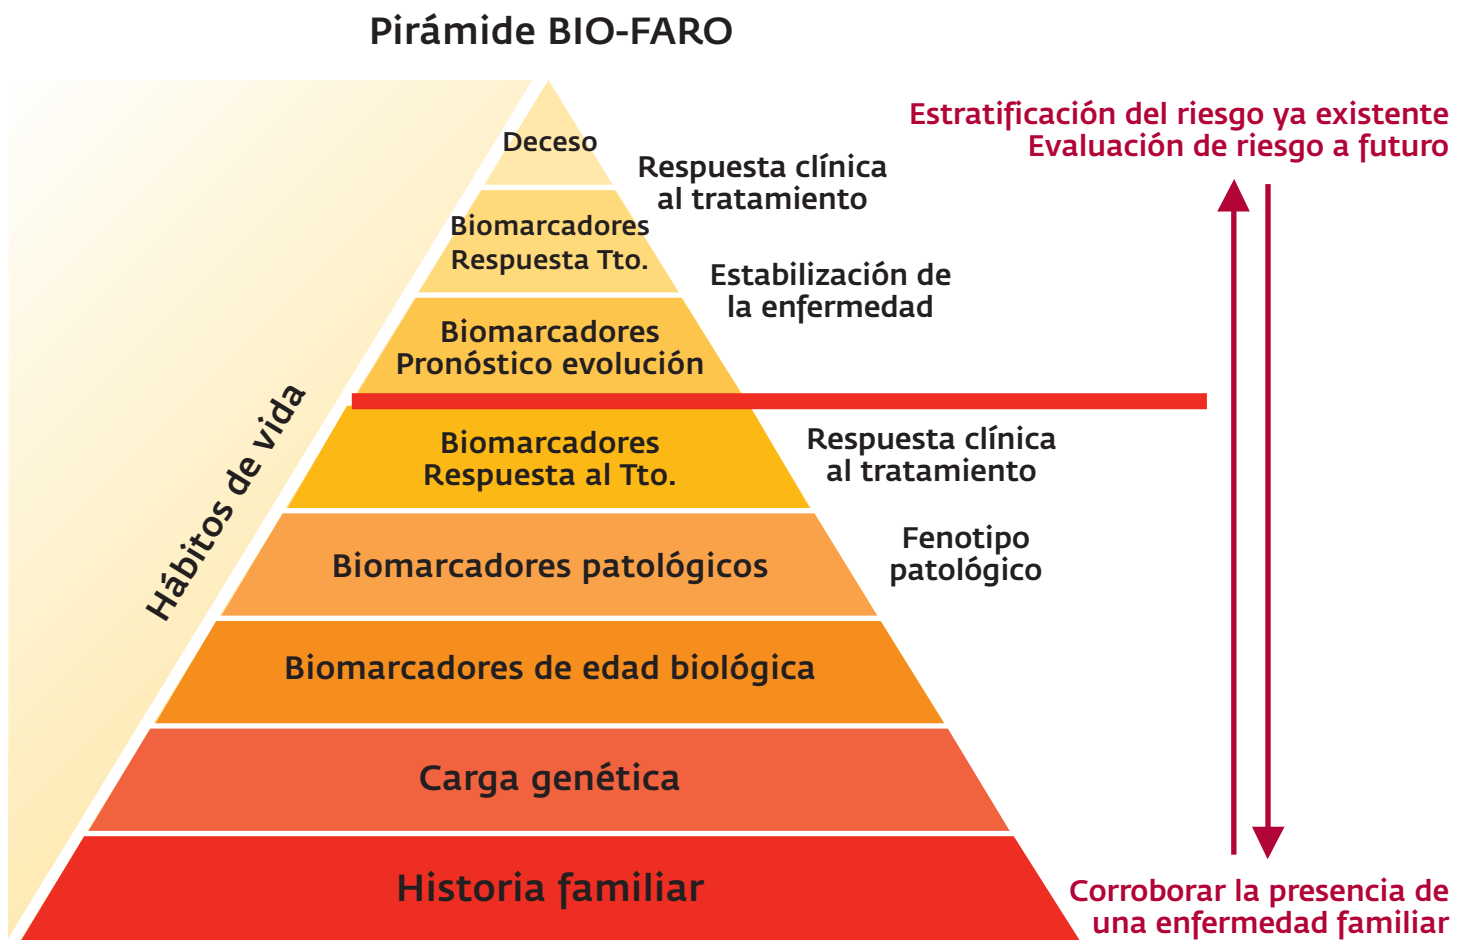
Pirámide BIO-FARO

Estratificación del riesgo ya existente
Evaluación de riesgo a futuro

Deceso

Respuesta clínica al tratamiento

Biomarcadores Respuesta Tto.

Estabilización de la enfermedad

Biomarcadores Pronóstico evolución

Biomarcadores Respuesta al Tto.

Respuesta clínica al tratamiento

Hábitos de vida

Biomarcadores patológicos

Fenotipo patológico

Biomarcadores de edad biológica

Carga genética

Historia familiar

Corroborar la presencia de una enfermedad familiar